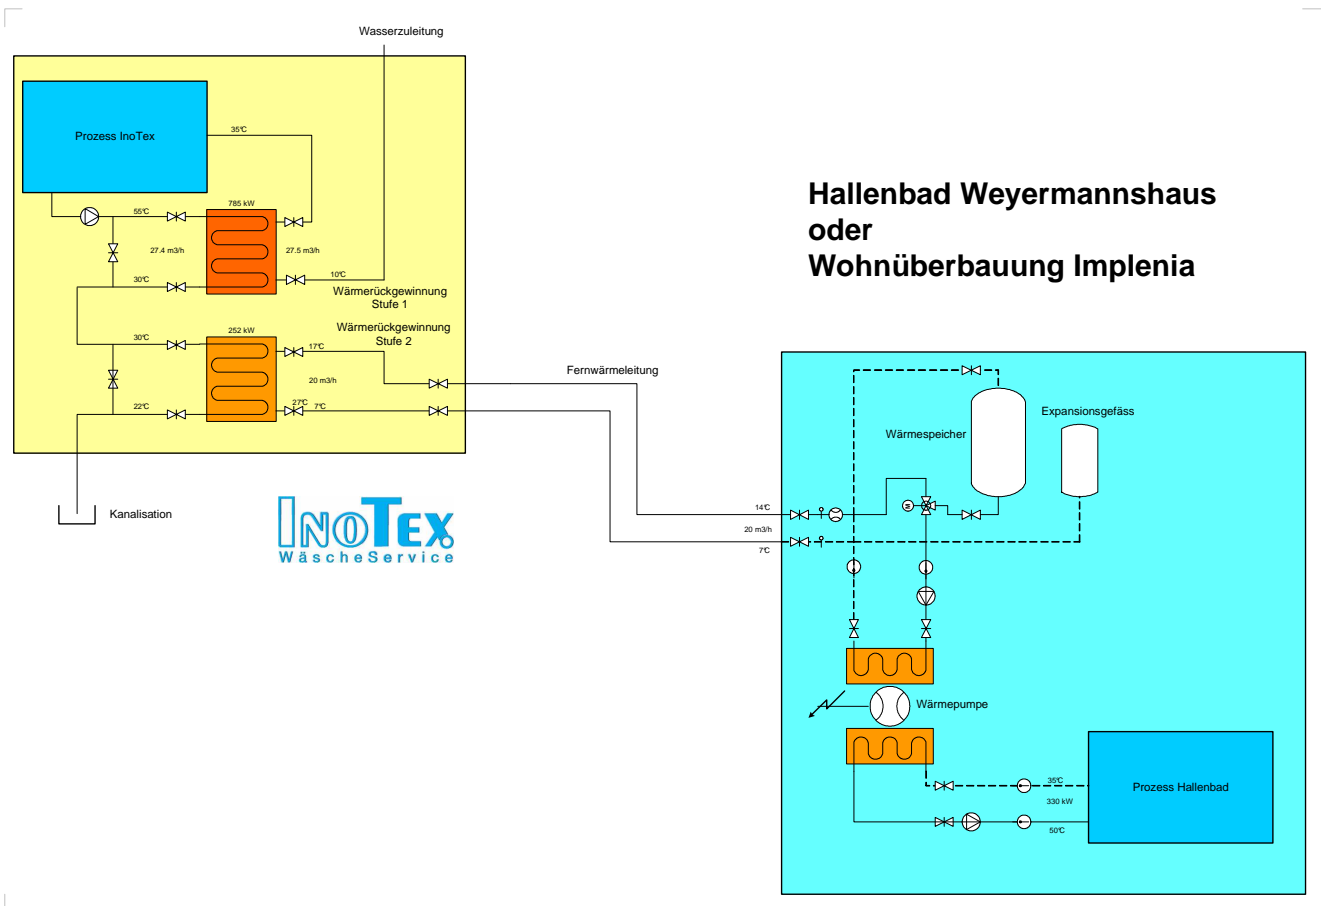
Wasserzuleitung

Prozess InoTex

35°C

785 kW

55°C

27.4 m3/h

27.5 m3/h

10°C

30°C

Wärmerückgewinnung Stufe 1

252 kW

Wärmerückgewinnung Stufe 2

30°C

17°C

20 m3/h

22°C

27°C

7°C

Kanalisation

INOTEX
WäscheService

Hallenbad Weyermannshaus
oder
Wohnüberbauung Implenia

Fernwärmeleitung

Expansionsgefäss

Wärmespeicher

14°C

20 m3/h

7°C

Wärmepumpe

35°C

330 kW

50°C

Prozess Hallenbad